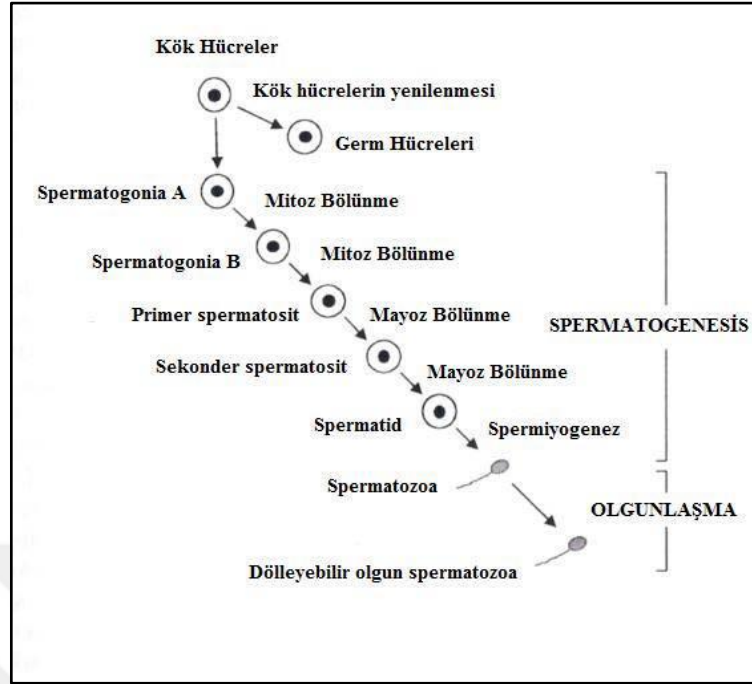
Kök Hücreler

Kök hücrelerin yenilenmesi

Germ Hücreleri

Spermatogonia A

Mitoz Bölünme

Spermatogonia B

Mitoz Bölünme

Primer spermatosit

Mayoz Bölünme

Sekonder spermatosit

Mayoz Bölünme

Spermatid

Spermiyogenez

Spermatozoa

Dölleyebilir olgun spermatozoa

SPERMATOGENESİS

OLGUNLAŞMA